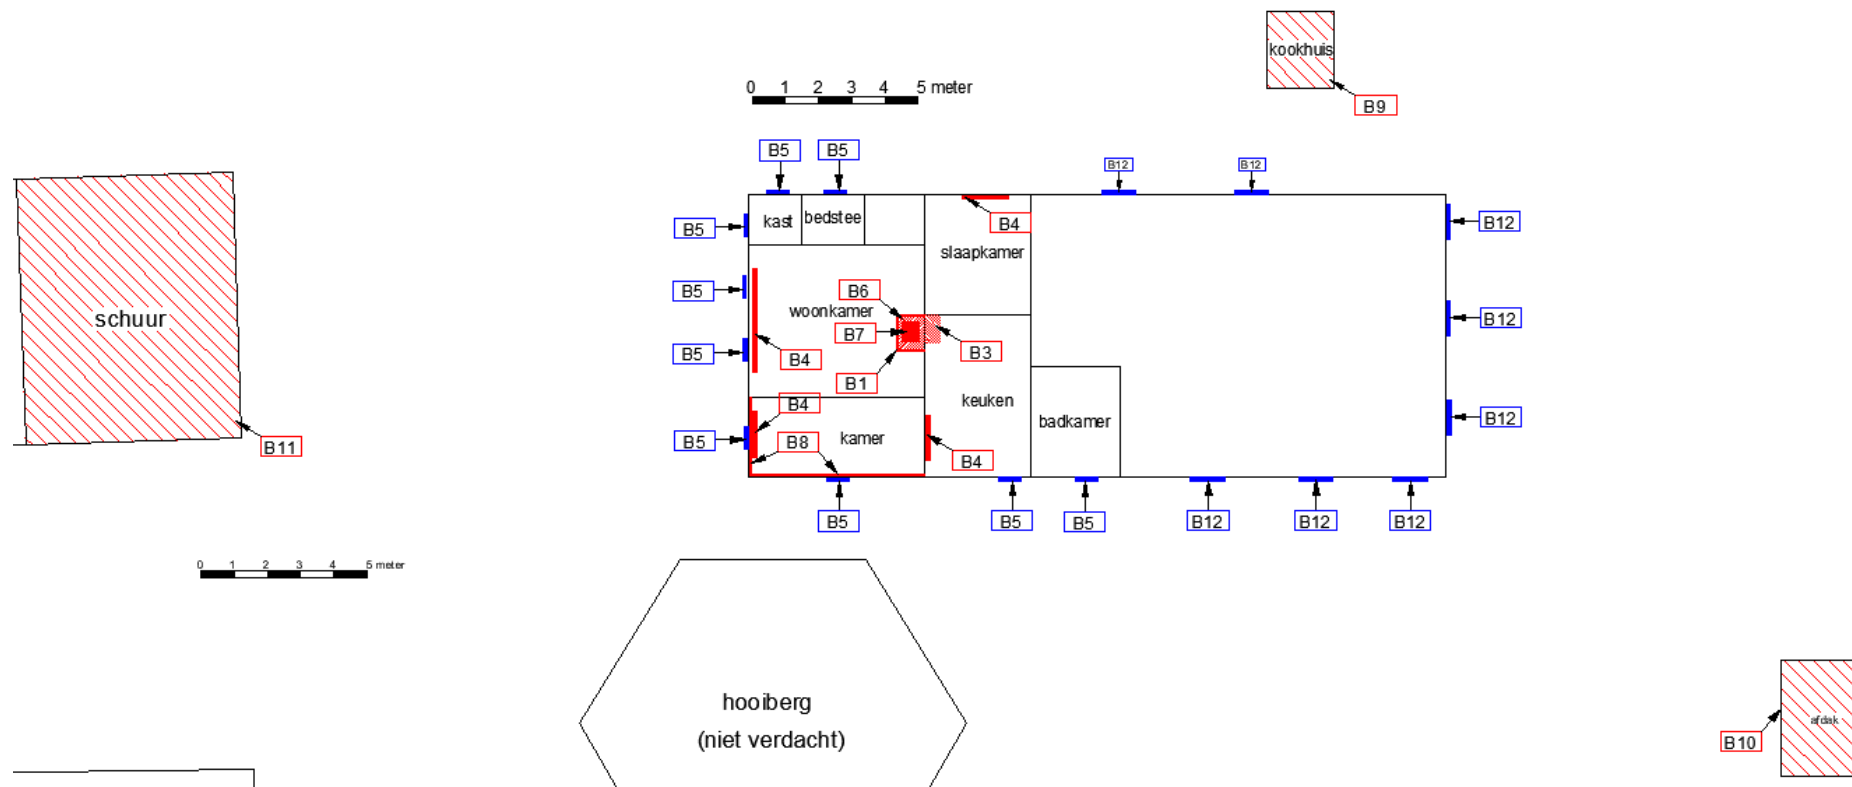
kookhuis
B9

0 1 2 3 4 5 meter

B5 B5 B12 B12

schuur

B5 kast bedstee B4 B12
slaapkamer
B5 B6
woonkamer
B7 B3 B12
B5 B4
B1
B4 keuken
badkamer B12
B5 B8 kamer
B4
B11

B5 B5 B5 B12 B12 B12

0 1 2 3 4 5 meter

hooiberg
(niet verdacht)

afdak
B10